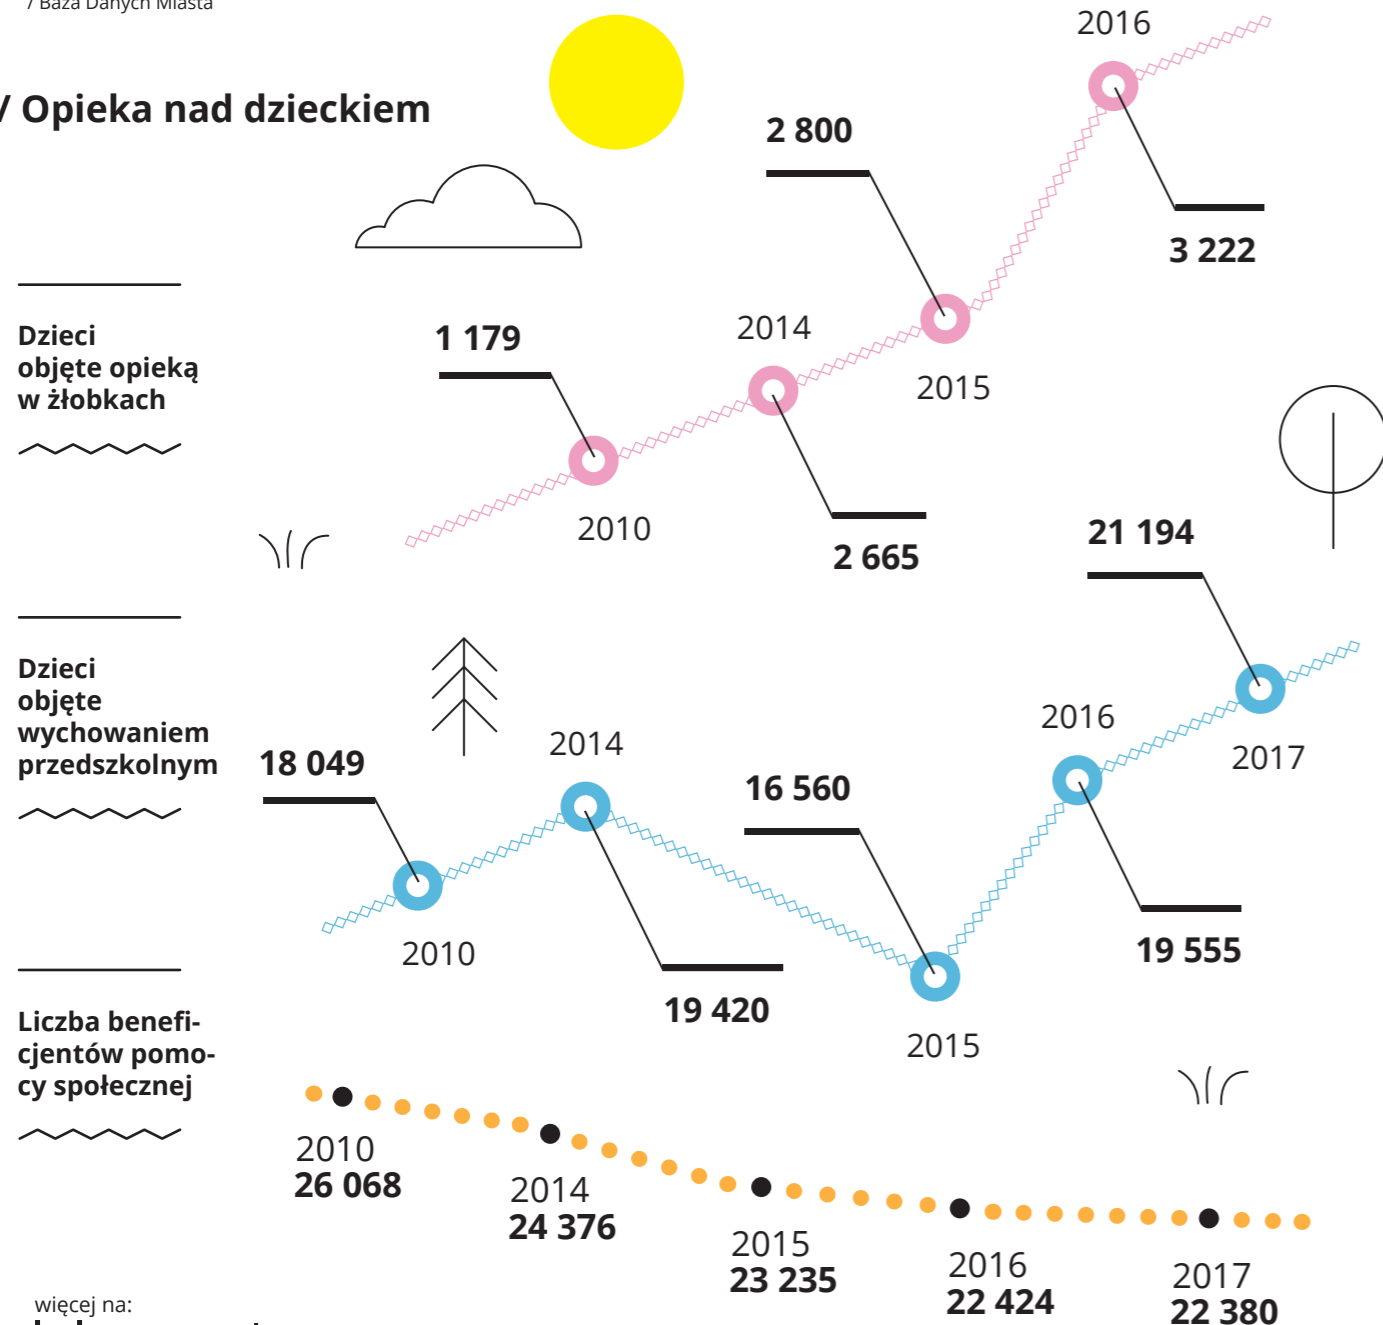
/ Baza Danych Miasta

/ Opieka nad dzieckiem

Dzieci objęte opieką w żłobkach

1 179
2010
2014
2 665
2 800
2015
2016
3 222

Dzieci objęte wychowaniem przedszkolnym

18 049
2010
2014
19 420
16 560
2015
2016
19 555
21 194
2017

Liczba beneficjentów pomocy społecznej

2010
26 068
2014
24 376
2015
23 235
2016
22 424
2017
22 380

więcej na: